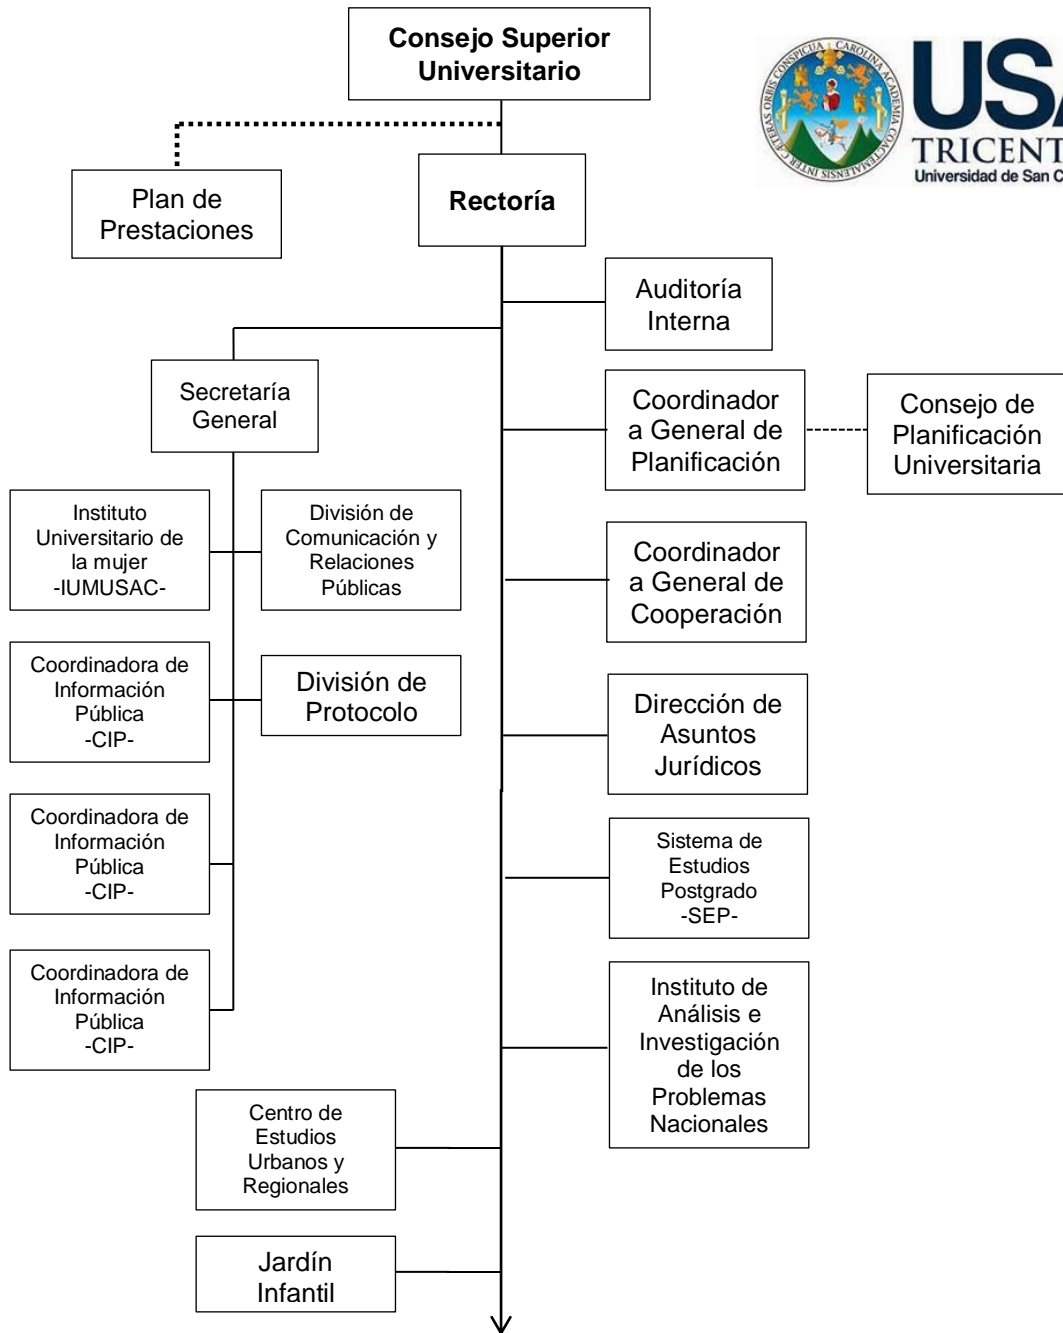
Consejo Superior Universitario

USA
TRICENT
Universidad de San C

Plan de Prestaciones

Rectoría

Auditoría Interna

Secretaría General

Coordinador a General de Planificación

Consejo de Planificación Universitaria

Instituto Universitario de la mujer -IUMUSAC-

División de Comunicación y Relaciones Públicas

Coordinador a General de Cooperación

Coordinadora de Información Pública -CIP-

División de Protocolo

Dirección de Asuntos Jurídicos

Coordinadora de Información Pública -CIP-

Sistema de Estudios Postgrado -SEP-

Coordinadora de Información Pública -CIP-

Instituto de Análisis e Investigación de los Problemas Nacionales

Centro de Estudios Urbanos y Regionales

Jardín Infantil